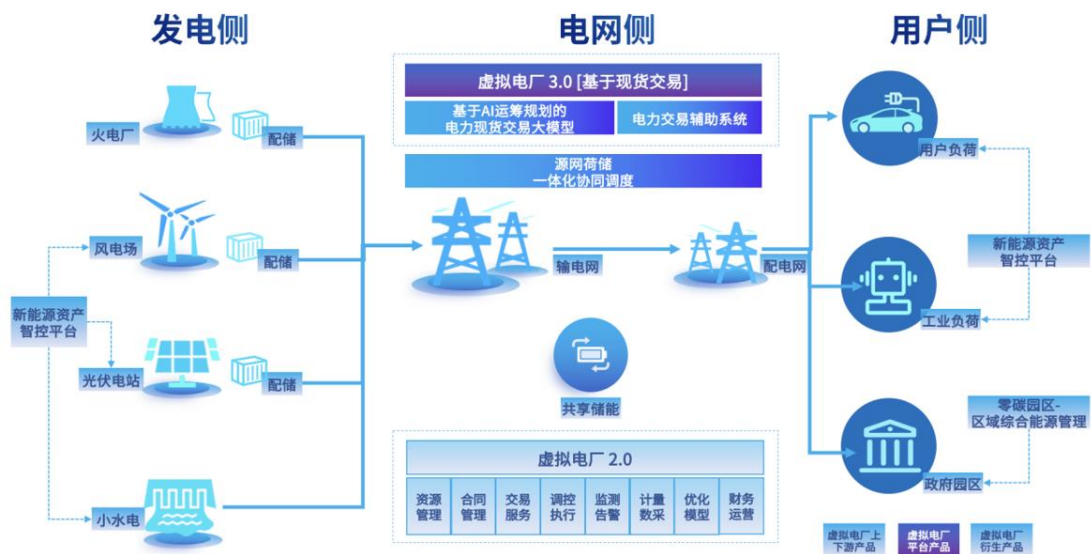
发电侧

电网侧

用户侧

虚拟电厂 3.0 [基于现货交易]

基于AI运筹规划的电力现货交易大模型

电力交易辅助系统

源网荷储一体化协同调度

火电厂

配储

风电场

配储

新能源资产智控平台

光伏电站

配储

小水电

输电网

配电网

共享储能

用户负荷

新能源资产智控平台

工业负荷

零碳园区-区域综合能源管理

政府园区

虚拟电厂 2.0

| 资源管理 | 合同管理 | 交易服务 | 调控执行 | 监测告警 | 计量数采 | 优化模型 | 财务运营 |
|---|---|---|---|---|---|---|---|

虚拟电厂上下游产品

虚拟电厂平台产品

虚拟电厂衍生产品